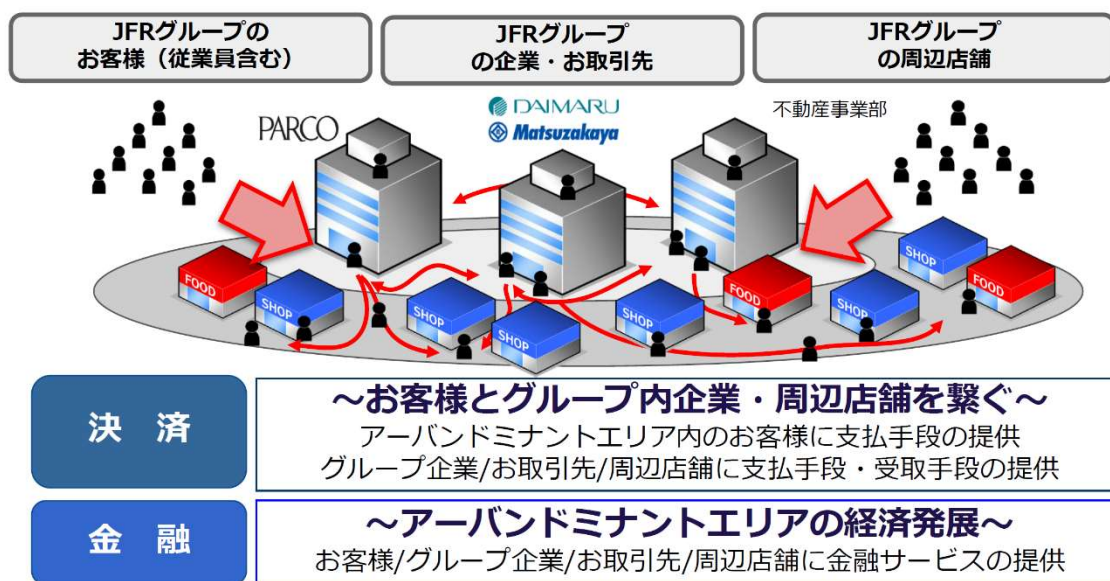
JFRグループのお客様（従業員含む）

JFRグループの企業・お取引先

JFRグループの周辺店舗

PARCO

DAIMARU

Matsuzakaya

不動産事業部

FOOD

SHOP

SHOP

SHOP

SHOP

SHOP

FOOD

SHOP

FOOD

決　済

～お客様とグループ内企業・周辺店舗を繋ぐ～
アーバンドミナントエリア内のお客様に支払手段の提供
グループ企業/お取引先/周辺店舗に支払手段・受取手段の提供

金　融

～アーバンドミナントエリアの経済発展～
お客様/グループ企業/お取引先/周辺店舗に金融サービスの提供